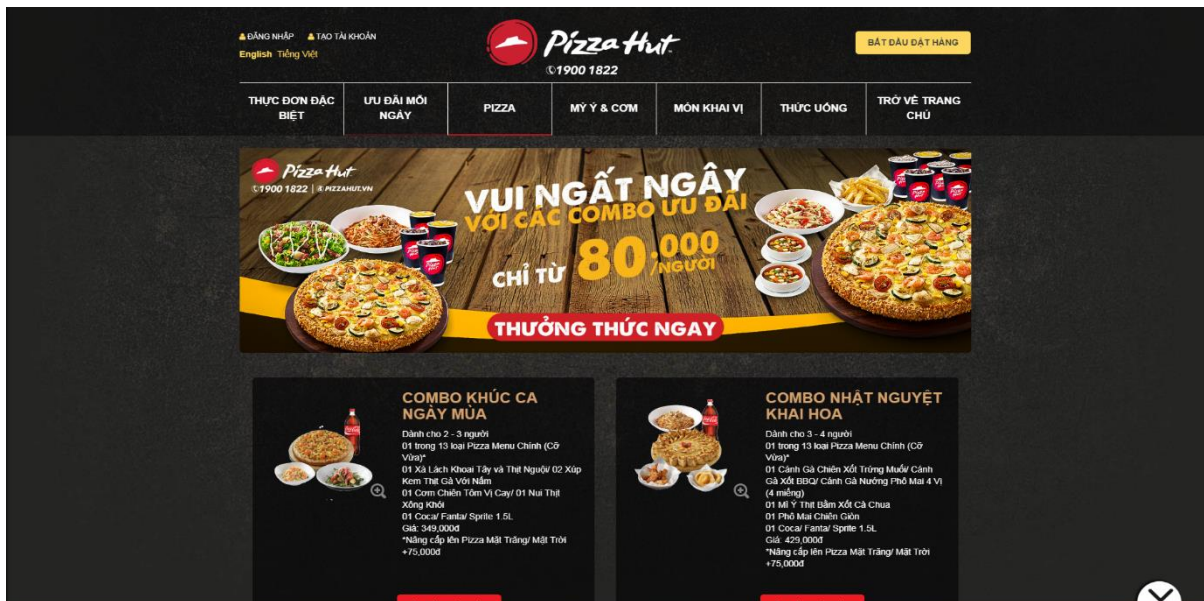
ĐĂNG NHẬP TẠO TÀI KHOẢN
English Tiếng Việt

Pizza Hut
1900 1822

BẮT ĐẦU ĐẶT HÀNG

THỰC ĐƠN ĐẶC BIỆT | ƯU ĐÃI MỖI NGÀY | PIZZA | MỲ Ý & CƠM | MÓN KHAI VỊ | THỨC UỐNG | TRỞ VỀ TRANG CHỦ

Pizza Hut
1900 1822 | PIZZAHUT.VN

VUI NGẤT NGÂY
VỚI CÁC COMBO ƯU ĐÃI
CHỈ TỪ 80,000/NGƯỜI
THƯỞNG THỨC NGAY

COMBO KHÚC CA NGÀY MÙA
Dành cho 2 - 3 người
01 trong 13 loại Pizza Menu Chính (Cỡ Vừa)*
01 Xà Lách Khoai Tây và Thịt Nguội/ 02 Xúp Kem Thịt Gà Với Nấm
01 Cơm Chiên Tôm Vị Cay/ 01 Nui Thịt Xông Khói
01 Coca/ Fanta/ Sprite 1.5L
Giá: 349,000đ
*Nâng cấp lên Pizza Mặt Trăng/ Mặt Trời +75,000đ

COMBO NHẬT NGUYỆT KHAI HOA
Dành cho 3 - 4 người
01 trong 13 loại Pizza Menu Chính (Cỡ Vừa)*
01 Cánh Gà Chiên Xốt Trứng Muối/ Cánh Gà Xốt BBQ/ Cánh Gà Nướng Phô Mai 4 Vị (4 miếng)
01 Mì Ý Thịt Bằm Xốt Cà Chua
01 Phô Mai Chiên Giòn
01 Coca/ Fanta/ Sprite 1.5L
Giá: 429,000đ
*Nâng cấp lên Pizza Mặt Trăng/ Mặt Trời +75,000đ